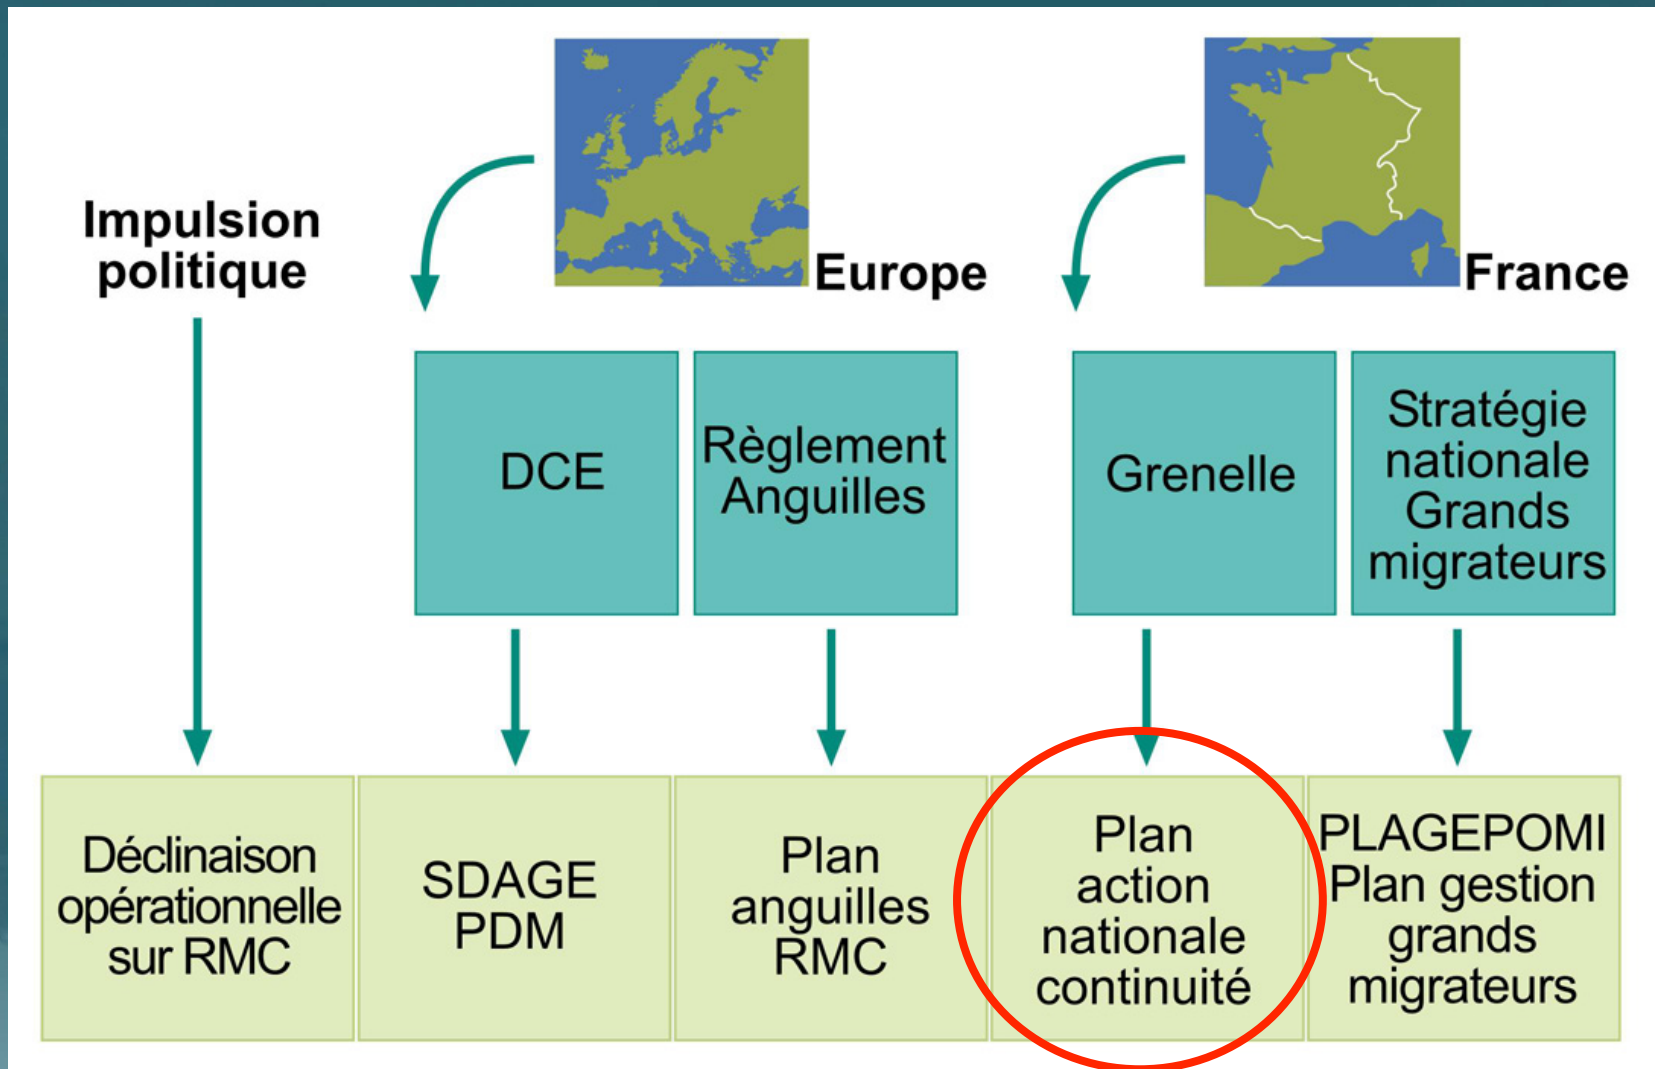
Impulsion politique

Europe

France

DCE

Règlement Anguilles

Grenelle

Stratégie nationale Grands migrateurs

Déclinaison opérationnelle sur RMC

SDAGE PDM

Plan anguilles RMC

Plan action nationale continuité

PLAGEPOMI Plan gestion grands migrateurs